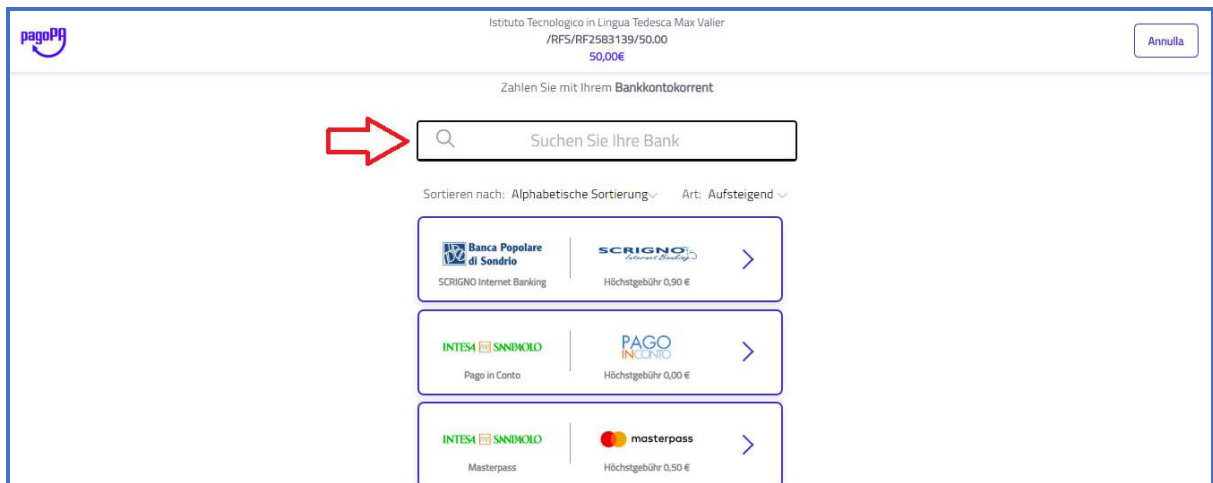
pagoPA

Istituto Tecnologico in Lingua Tedesca Max Valier
/RFS/RF2583139/50.00
50,00€

Annulla

Zahlen Sie mit Ihrem Bankkontokorrent

Suchen Sie Ihre Bank

Sortieren nach: Alphabetische Sortierung Art: Aufsteigend

Banca Popolare di Sondrio
SCRIGNO Internet Banking
SCRIGNO Internet Banking
Höchstgebühr 0,90 €

INTESA SANPAOLO
Pago in Conto
PAGO IN CONTO
Höchstgebühr 0,00 €

INTESA SANPAOLO
Masterpass
masterpass
Höchstgebühr 0,50 €